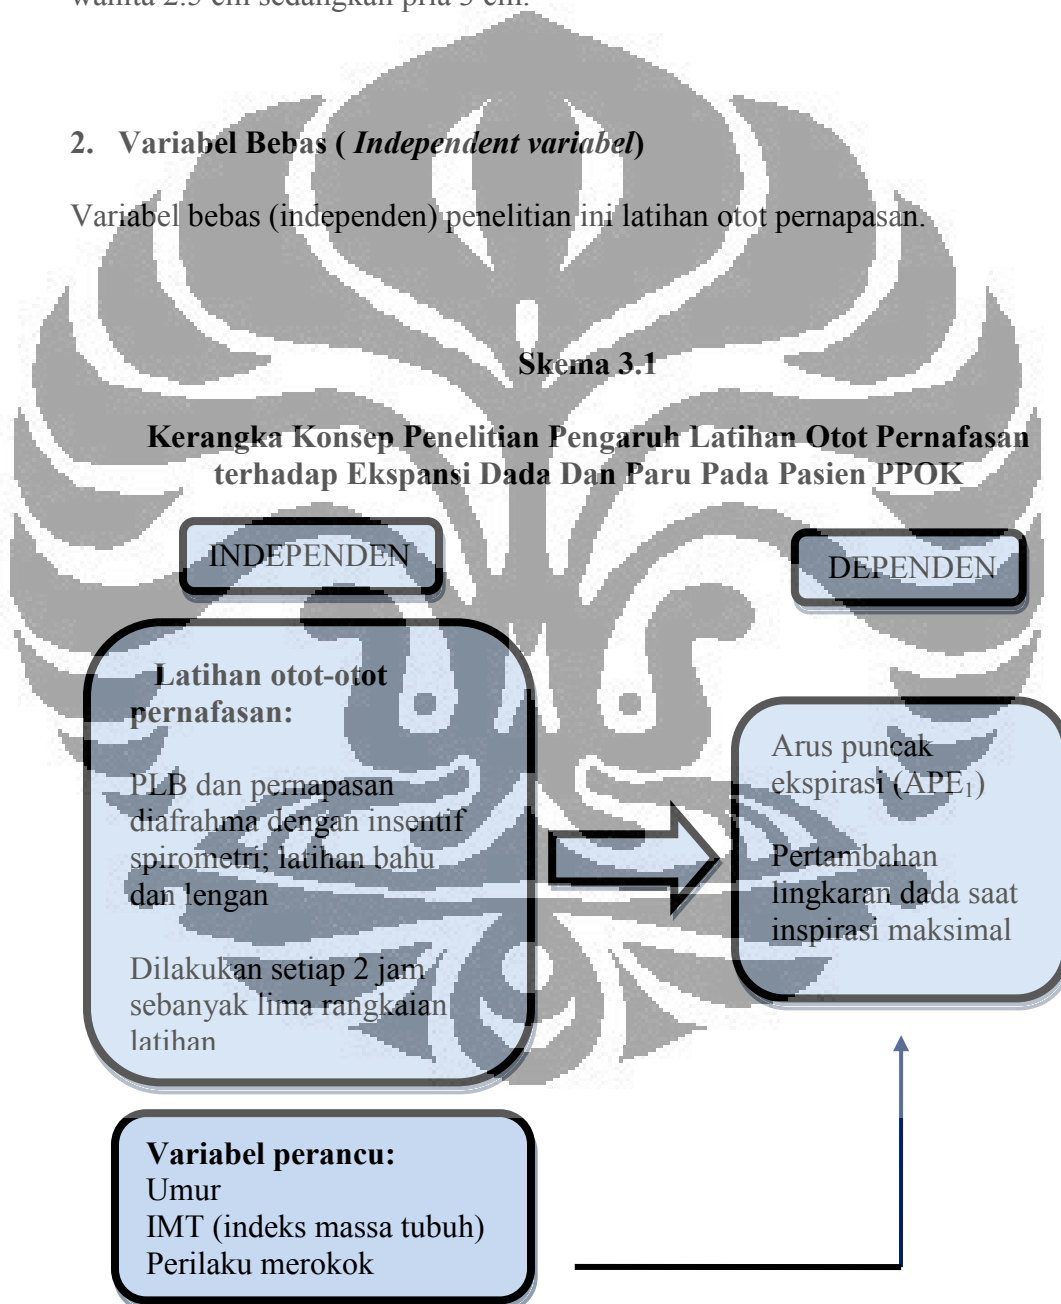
wanita 2.5 cm sedangkan pria 3 cm.

2. Variabel Bebas ( *Independent variabel*)

Variabel bebas (independen) penelitian ini latihan otot pernapasan.

**Skema 3.1**

**Kerangka Konsep Penelitian Pengaruh Latihan Otot Pernafasan terhadap Ekspansi Dada Dan Paru Pada Pasien PPOK**

INDEPENDEN

DEPENDEN

**Latihan otot-otot pernafasan:**

PLB dan pernapasan diafrahma dengan insentif spirometri; latihan bahu dan lengan

Dilakukan setiap 2 jam sebanyak lima rangkaian latihan

Arus puncak ekspirasi (APE$_1$)

Pertambahan lingkaran dada saat inspirasi maksimal

**Variabel perancu:**
Umur
IMT (indeks massa tubuh)
Perilaku merokok